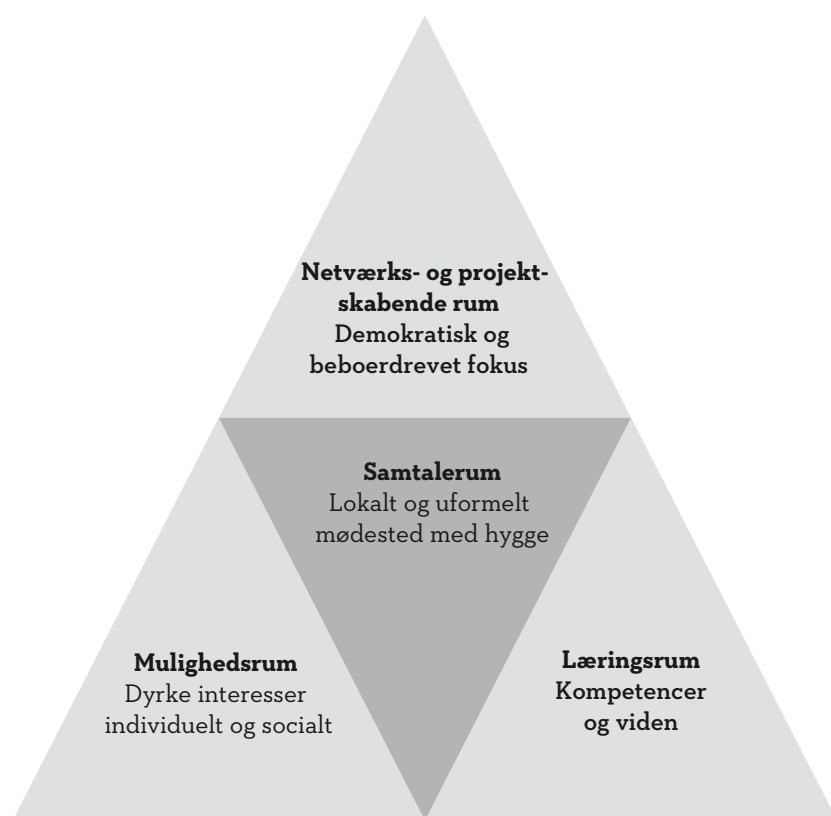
Netværks- og projektskabende rum
Demokratisk og beboerdrevet fokus

Samtalerum
Lokalt og uformelt mødested med hygge

Mulighedsrum
Dyrke interesser individuelt og socialt

Læringsrum
Kompetencer og viden